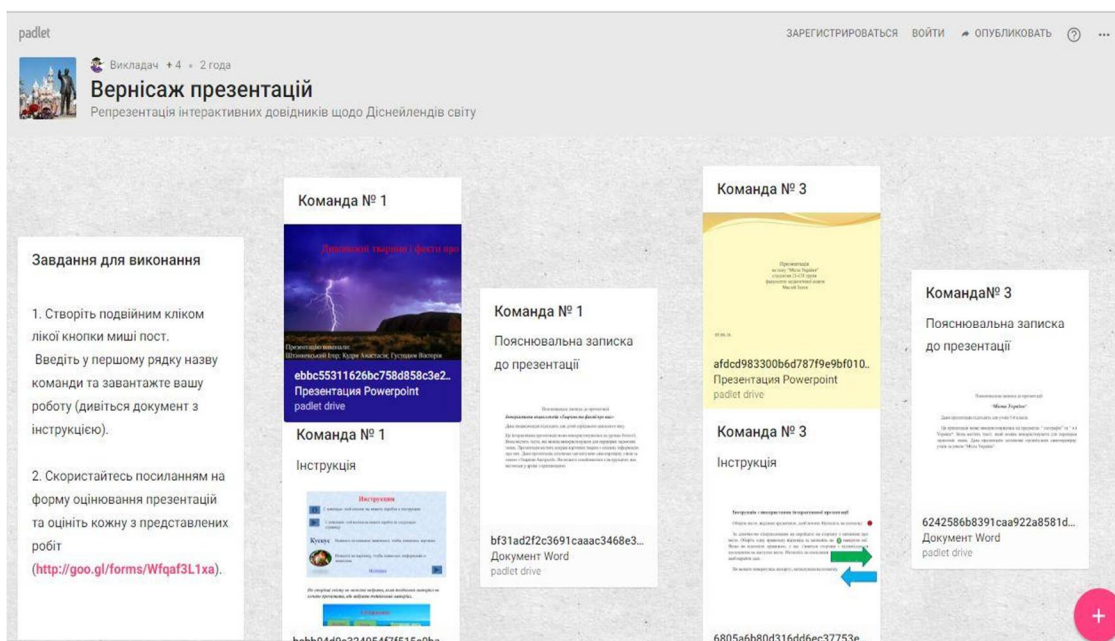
padlet

ЗАРЕГИСТРИРОВАТЬСЯ ВОЙТИ ОПУБЛИКОВАТЬ ? ...

Викладач +4 • 2 года

Вернісаж презентацій

Репрезентація інтерактивних довідників щодо Діснейлендів світу

Завдання для виконання

1. Створіть подвійним кліком лікої кнопки миші пост.
Введіть у першому рядку назву команди та завантажте вашу роботу (дивіться документ з інструкцією).

2. Скористайтесь посиланням на форму оцінювання презентацій та оцініть кожну з представлених робіт (http://goo.gl/forms/Wfqaf3L1xa).

Команда № 1

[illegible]

ebbc55311626bc758d858c3e2...
Презентация Powerpoint
padlet drive

Команда № 1

Інструкція

Инструкция

Кускус

bcbb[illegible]

Команда № 1

Пояснювальна записка до презентації

bf31ad2f2c3691caaac3468e3...
Документ Word
padlet drive

Команда № 3

afdcd983300b6d787f9e9bf010...
Презентация Powerpoint
padlet drive

Команда № 3

Інструкція

6805a6b80d316dd6ec37753e...

Команда№ 3

Пояснювальна записка до презентації

6242586b8391caa922a8581d...
Документ Word
padlet drive

+